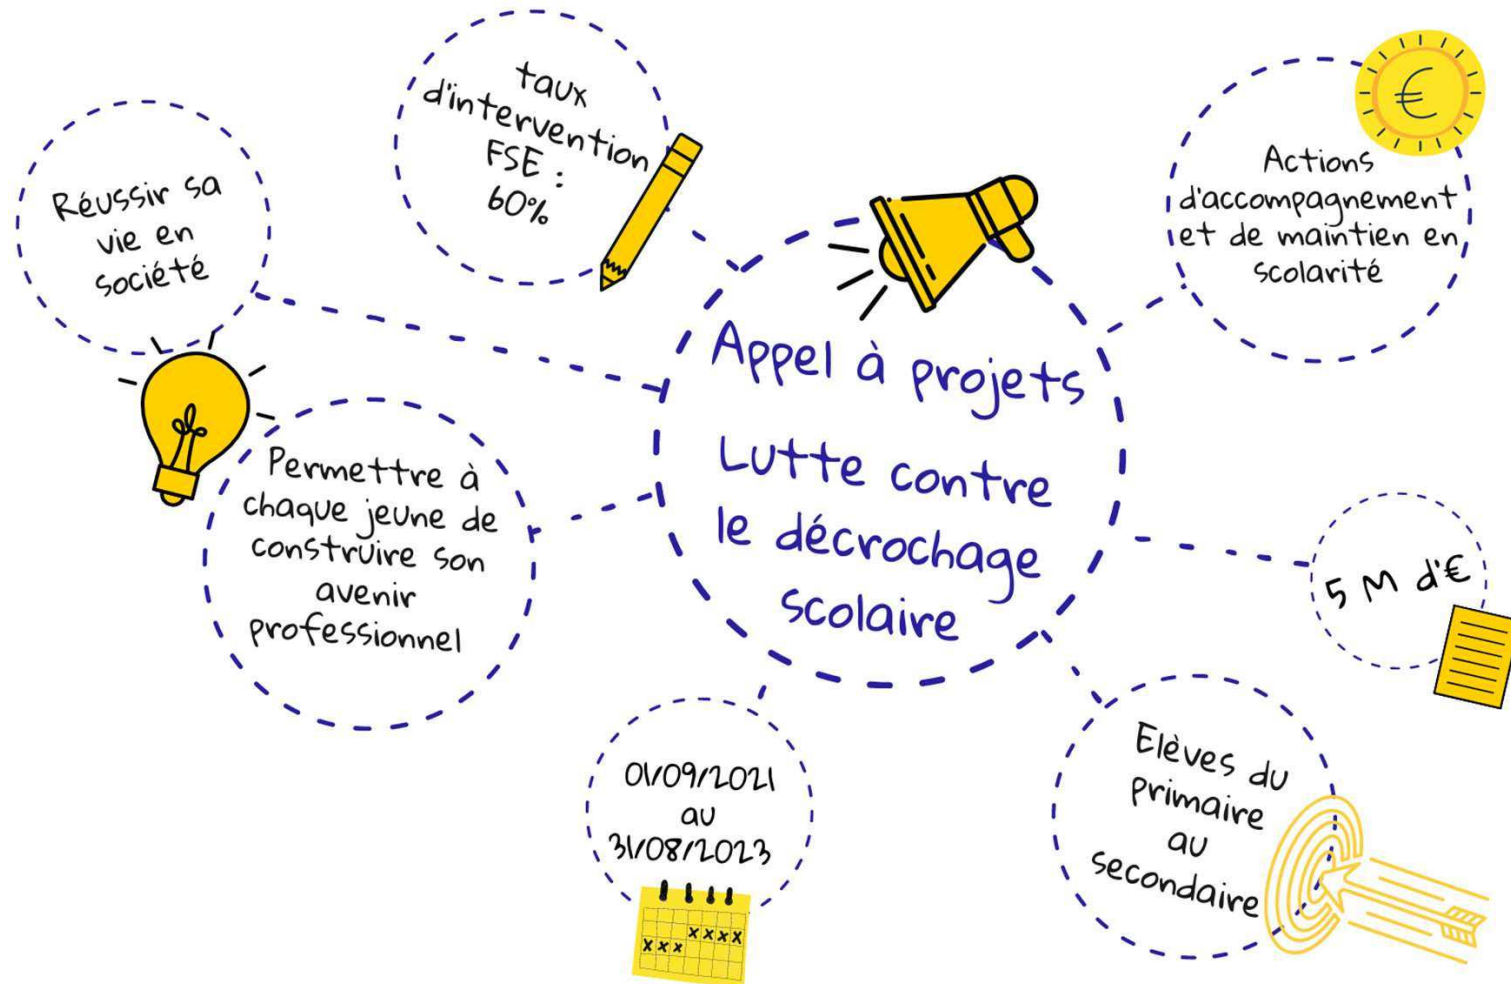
Appel à projets

Lutte contre le décrochage scolaire

Réussir sa vie en société

taux d'intervention FSE : 60%

Actions d'accompagnement et de maintien en scolarité

Permettre à chaque jeune de construire son avenir professionnel

5 M d'€

01/09/2021 au 31/08/2023

Elèves du primaire au secondaire